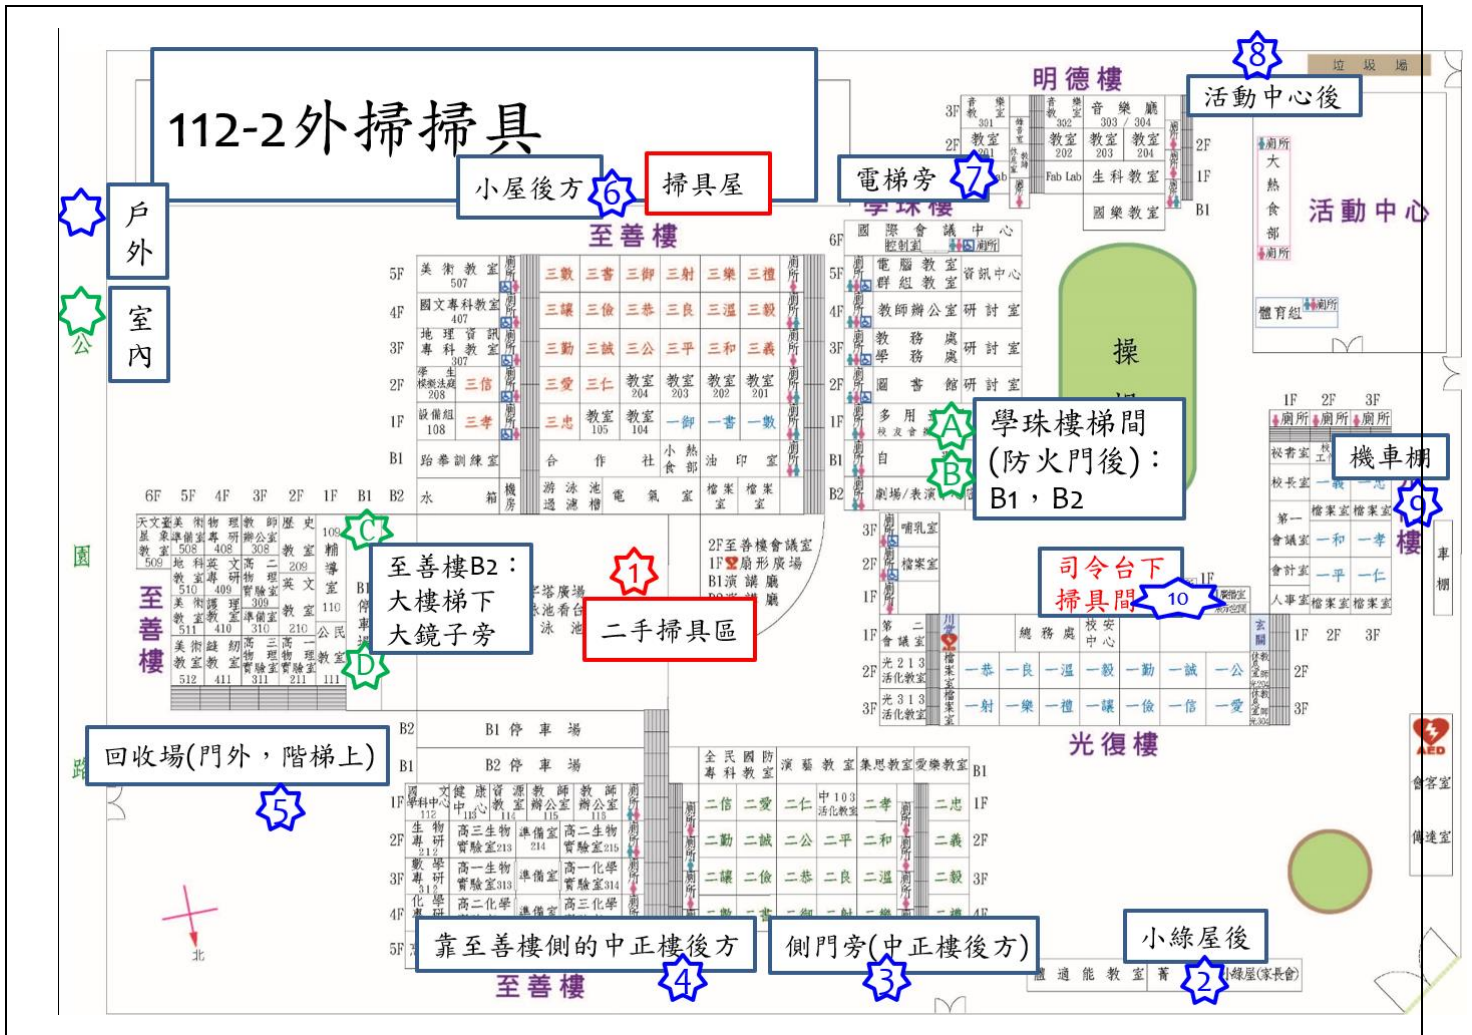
112-2外掃掃具

戶外

室內

小屋後方 6

掃具屋

電梯旁 7

8 活動中心後

明德樓

至善樓

學珠樓

活動中心

操場

A B 學珠樓梯間(防火門後)：B1，B2

機車棚 9

C

至善樓B2：大樓梯下大鏡子旁

D

1

二手掃具區

司令台下掃具間 10

光復樓

回收場(門外，階梯上)

5

靠至善樓側的中正樓後方 4

側門旁(中正樓後方) 3

小綠屋後 2

至善樓

公園路

北

AED

會客室

傳達室